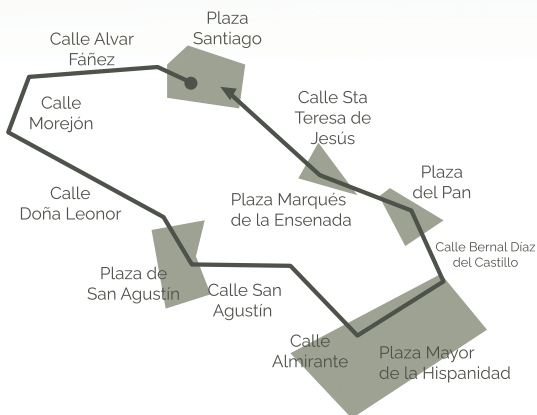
Plaza Santiago

Calle Alvar Fáñez

Calle Morejón

Calle Sta Teresa de Jesús

Plaza del Pan

Calle Doña Leonor

Plaza Marqués de la Ensenada

Calle Bernal Díaz del Castillo

Plaza de San Agustín

Calle San Agustín

Calle Almirante

Plaza Mayor de la Hispanidad